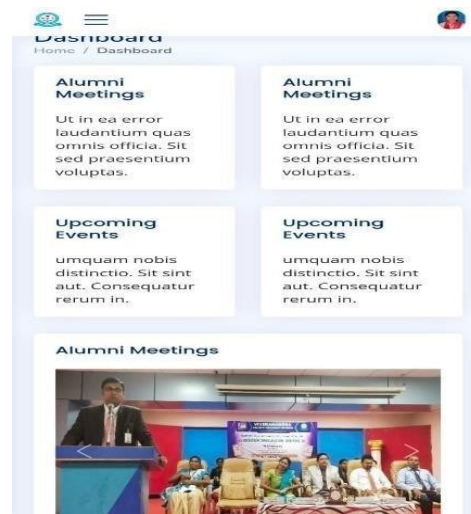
Dashboard
Home / Dashboard

Alumni Meetings

Ut in ea error laudantium quas omnis officia. Sit sed praesentium voluptas.

Alumni Meetings

Ut in ea error laudantium quas omnis officia. Sit sed praesentium voluptas.

Upcoming Events

umquam nobis distinctio. Sit sint aut. Consequatur rerum in.

Upcoming Events

umquam nobis distinctio. Sit sint aut. Consequatur rerum in.

Alumni Meetings